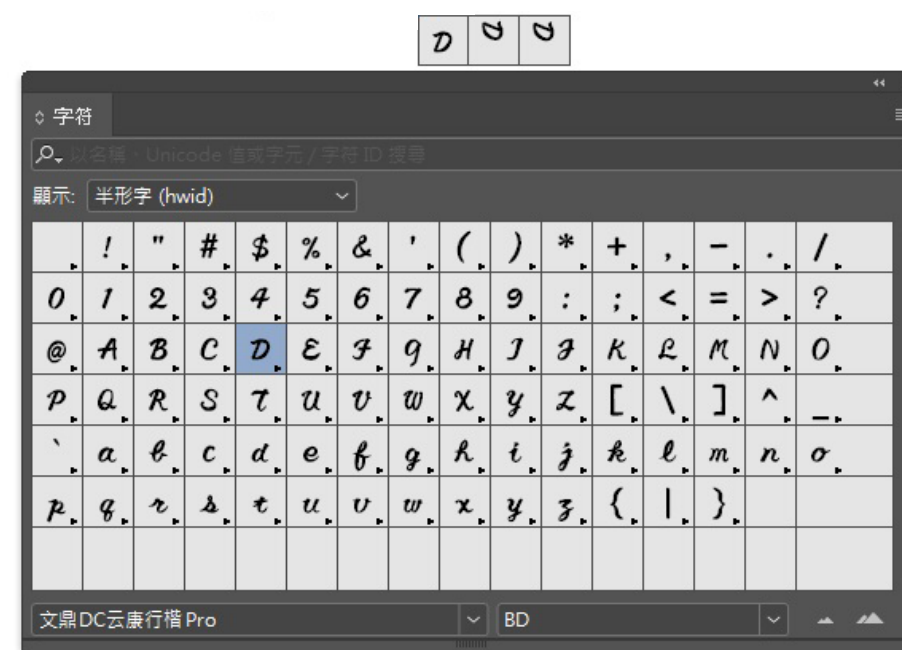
| D | D | D |
|---|---|---|

字符

以名稱、Unicode 值或字元 / 字符 ID 搜尋

顯示: 半形字 (hwid)

|   | ! | " | # | $ | % | & | ' | ( | ) | * | + | , | - | . | / |
|---|---|---|---|---|---|---|---|---|---|---|---|---|---|---|---|
| 0 | 1 | 2 | 3 | 4 | 5 | 6 | 7 | 8 | 9 | : | ; | < | = | > | ? |
| @ | A | B | C | D | E | F | G | H | I | J | K | L | M | N | O |
| P | Q | R | S | T | U | V | W | X | Y | Z | [ | \ | ] | ^ | _ |
| ` | a | b | c | d | e | f | g | h | i | j | k | l | m | n | o |
| p | q | r | s | t | u | v | w | x | y | z | { | \| | } |  |  |

文鼎DC云康行楷 Pro

BD